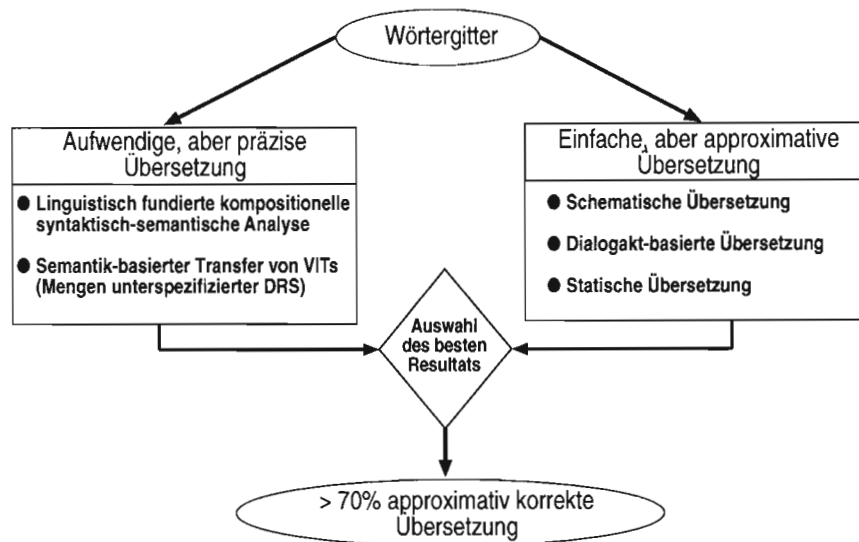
Wörtergitter

Aufwendige, aber präzise Übersetzung

● Linguistisch fundierte kompositionelle syntaktisch-semantische Analyse

● Semantik-basierter Transfer von VITs (Mengen unterspezifizierter DRS)

Einfache, aber approximative Übersetzung

● Schematische Übersetzung

● Dialogakt-basierte Übersetzung

● Statische Übersetzung

Auswahl des besten Resultats

> 70% approximativ korrekte Übersetzung